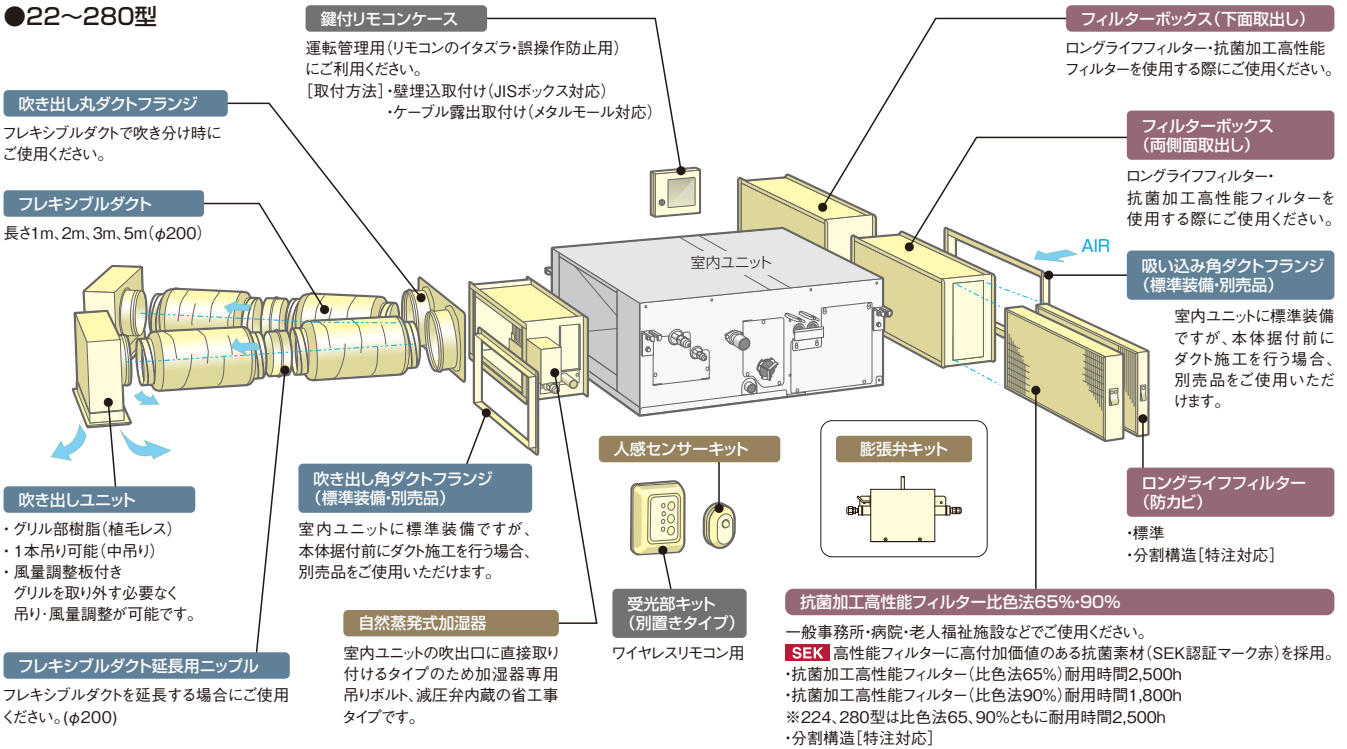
●22～280型

鍵付リモコンケース
運転管理用（リモコンのイタズラ・誤操作防止用）にご利用ください。
［取付方法］・壁埋込取付け（JISボックス対応）
・ケーブル露出取付け（メタルモール対応）

フィルターボックス（下面取出し）
ロングライフフィルター・抗菌加工高性能フィルターを使用する際にご使用ください。

吹き出し丸ダクトフランジ
フレキシブルダクトで吹き分け時にご使用ください。

フィルターボックス（両側面取出し）
ロングライフフィルター・抗菌加工高性能フィルターを使用する際にご使用ください。

フレキシブルダクト
長さ1m、2m、3m、5m（$\phi$200）

室内ユニット

AIR

吸い込み角ダクトフランジ（標準装備・別売品）
室内ユニットに標準装備ですが、本体据付前にダクト施工を行う場合、別売品をご使用いただけます。

人感センサーキット

膨張弁キット

ロングライフフィルター（防カビ）
・標準
・分割構造［特注対応］

吹き出しユニット
・グリル部樹脂（植毛レス）
・1本吊り可能（中吊り）
・風量調整板付き
グリルを取り外す必要なく吊り・風量調整が可能です。

吹き出し角ダクトフランジ（標準装備・別売品）
室内ユニットに標準装備ですが、本体据付前にダクト施工を行う場合、別売品をご使用いただけます。

受光部キット（別置きタイプ）
ワイヤレスリモコン用

抗菌加工高性能フィルター比色法65%･90%
一般事務所・病院・老人福祉施設などでご使用ください。
SEK 高性能フィルターに高付加価値のある抗菌素材（SEK認証マーク赤）を採用。
・抗菌加工高性能フィルター（比色法65%）耐用時間2,500h
・抗菌加工高性能フィルター（比色法90%）耐用時間1,800h
※224、280型は比色法65、90%ともに耐用時間2,500h
・分割構造［特注対応］

自然蒸発式加湿器
室内ユニットの吹出口に直接取り付けるタイプのため加湿器専用吊りボルト、減圧弁内蔵の省工事タイプです。

フレキシブルダクト延長用ニップル
フレキシブルダクトを延長する場合にご使用ください。（$\phi$200）